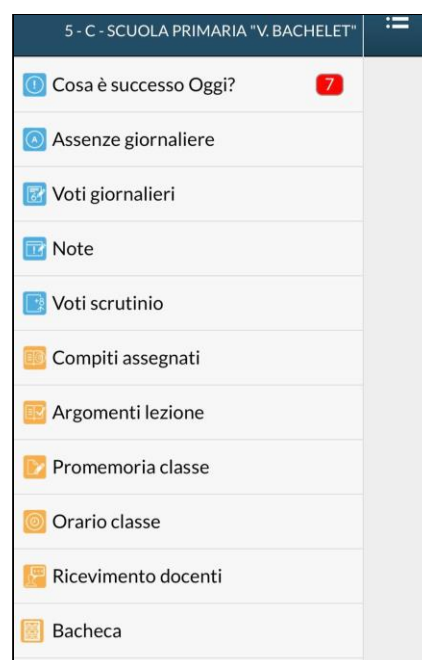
5 - C - SCUOLA PRIMARIA "V. BACHELET"

Cosa è successo Oggi? 7

Assenze giornaliere

Voti giornalieri

Note

Voti scrutinio

Compiti assegnati

Argomenti lezione

Promemoria classe

Orario classe

Ricevimento docenti

Bacheca